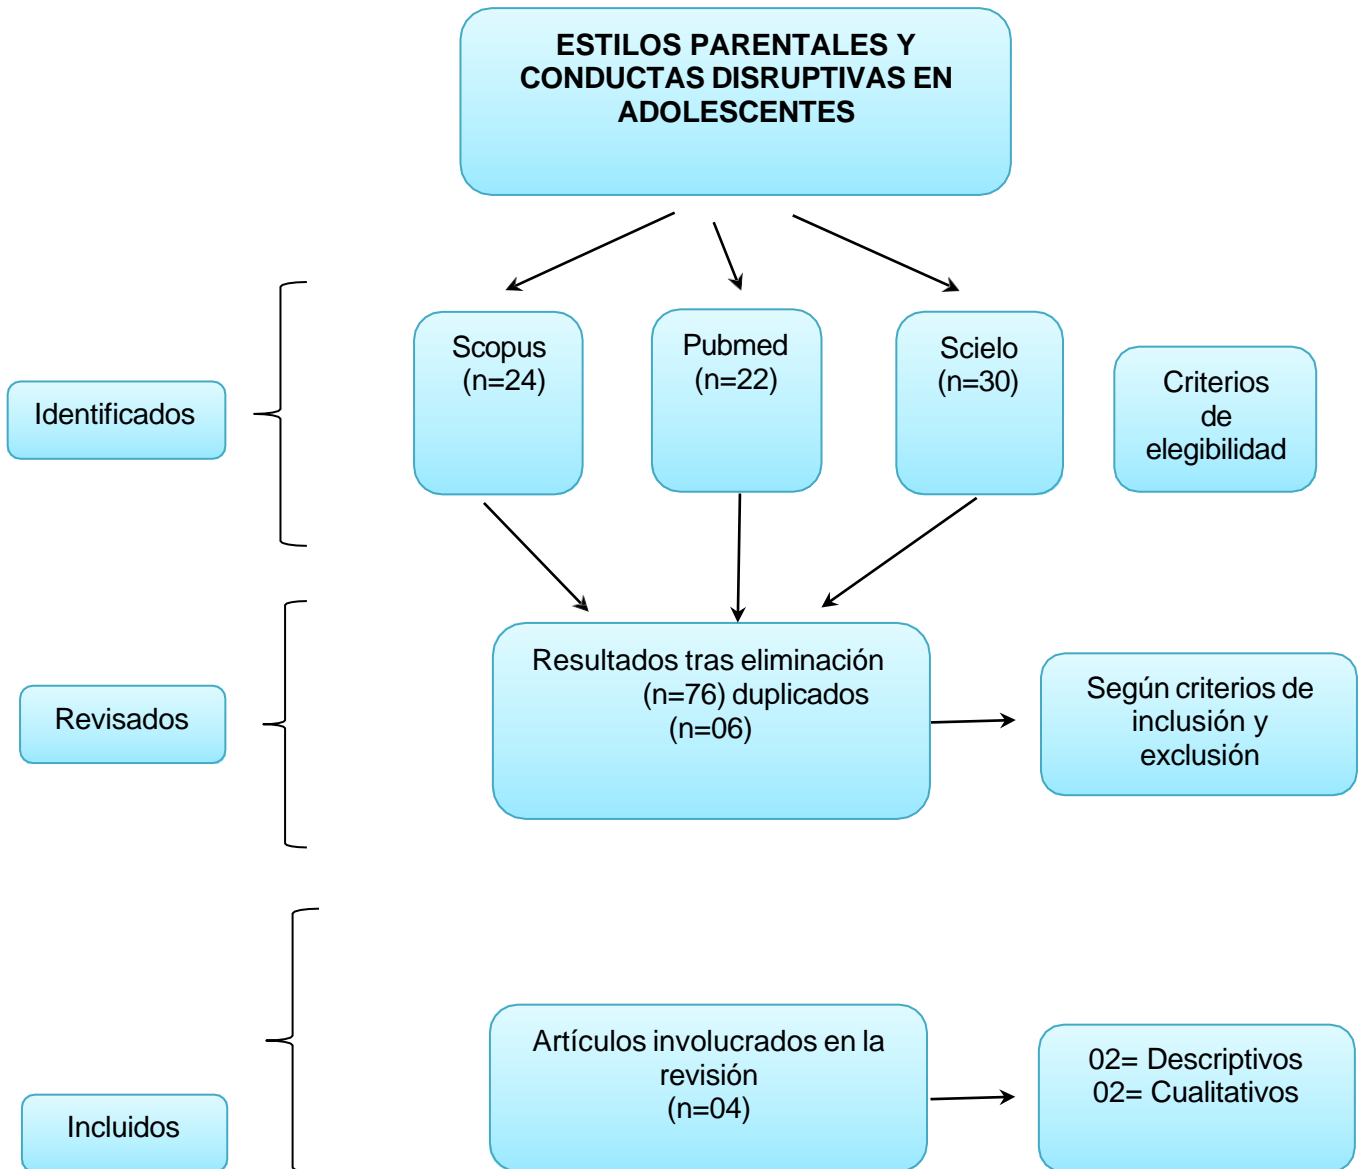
ESTILOS PARENTALES Y CONDUCTAS DISRUPTIVAS EN ADOLESCENTES

Identificados

Scopus (n=24)

Pubmed (n=22)

Scielo (n=30)

Criterios de elegibilidad

Revisados

Resultados tras eliminación (n=76) duplicados (n=06)

Según criterios de inclusión y exclusión

Incluidos

Artículos involucrados en la revisión (n=04)

02= Descriptivos
02= Cualitativos